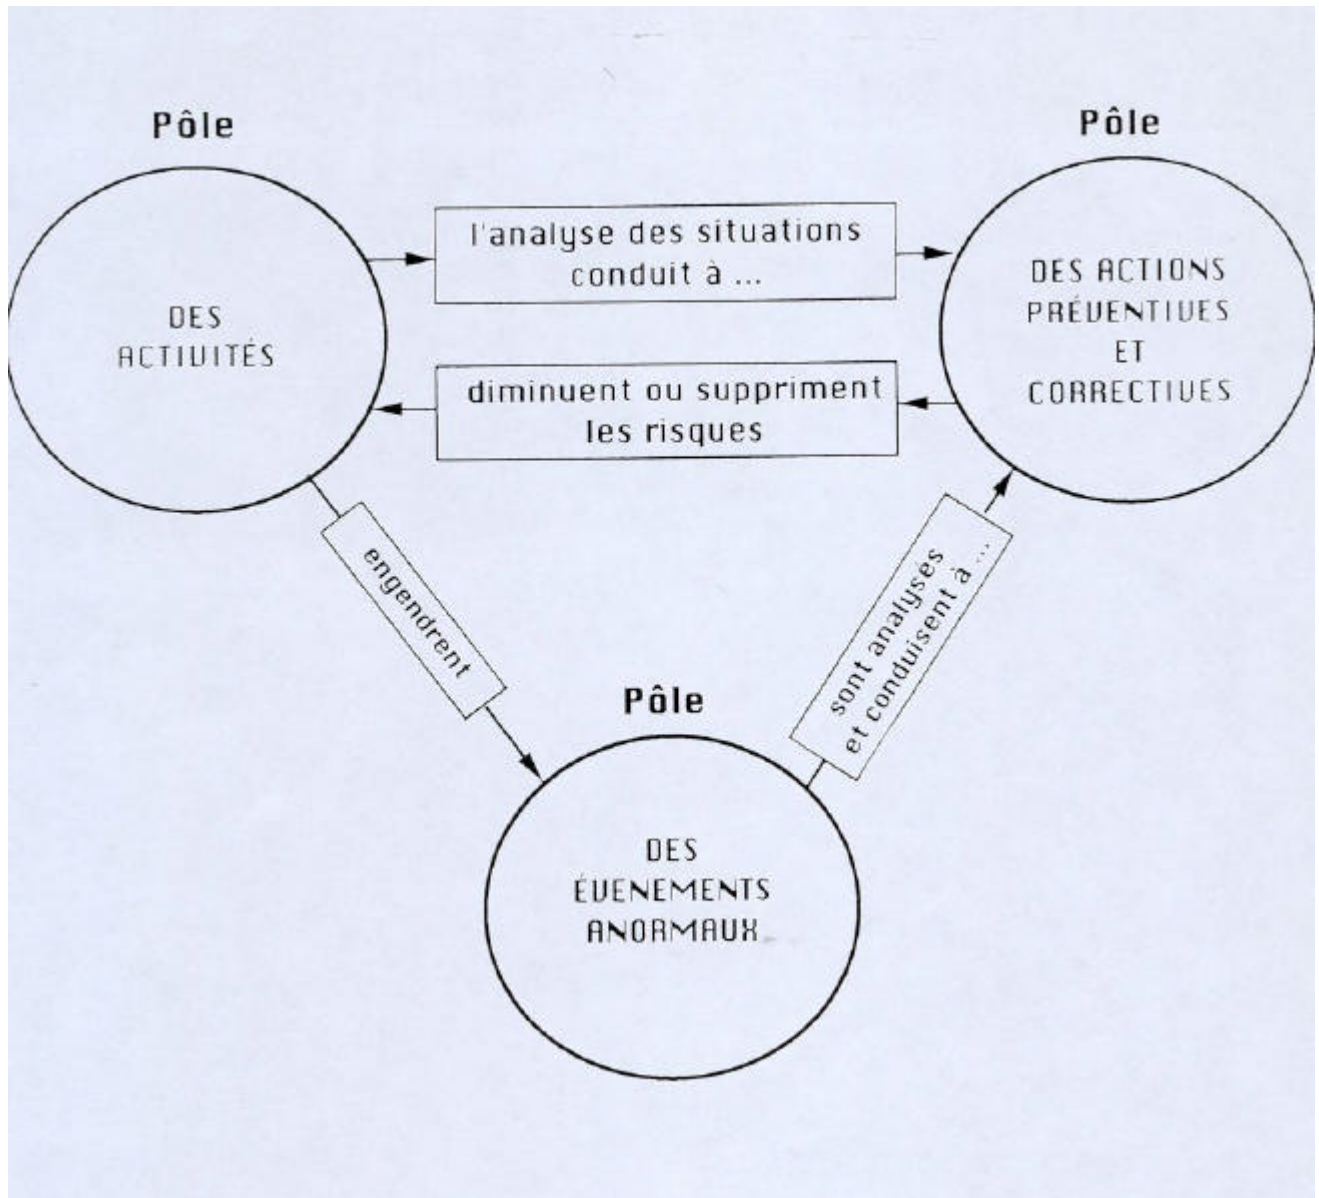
Pôle

DES ACTIVITÉS

l'analyse des situations conduit à ...

Pôle

DES ACTIONS PRÉVENTIVES ET CORRECTIVES

diminuent ou suppriment les risques

engendrent

sont analysés et conduisent à ...

Pôle

DES ÉVENEMENTS ANORMAUX